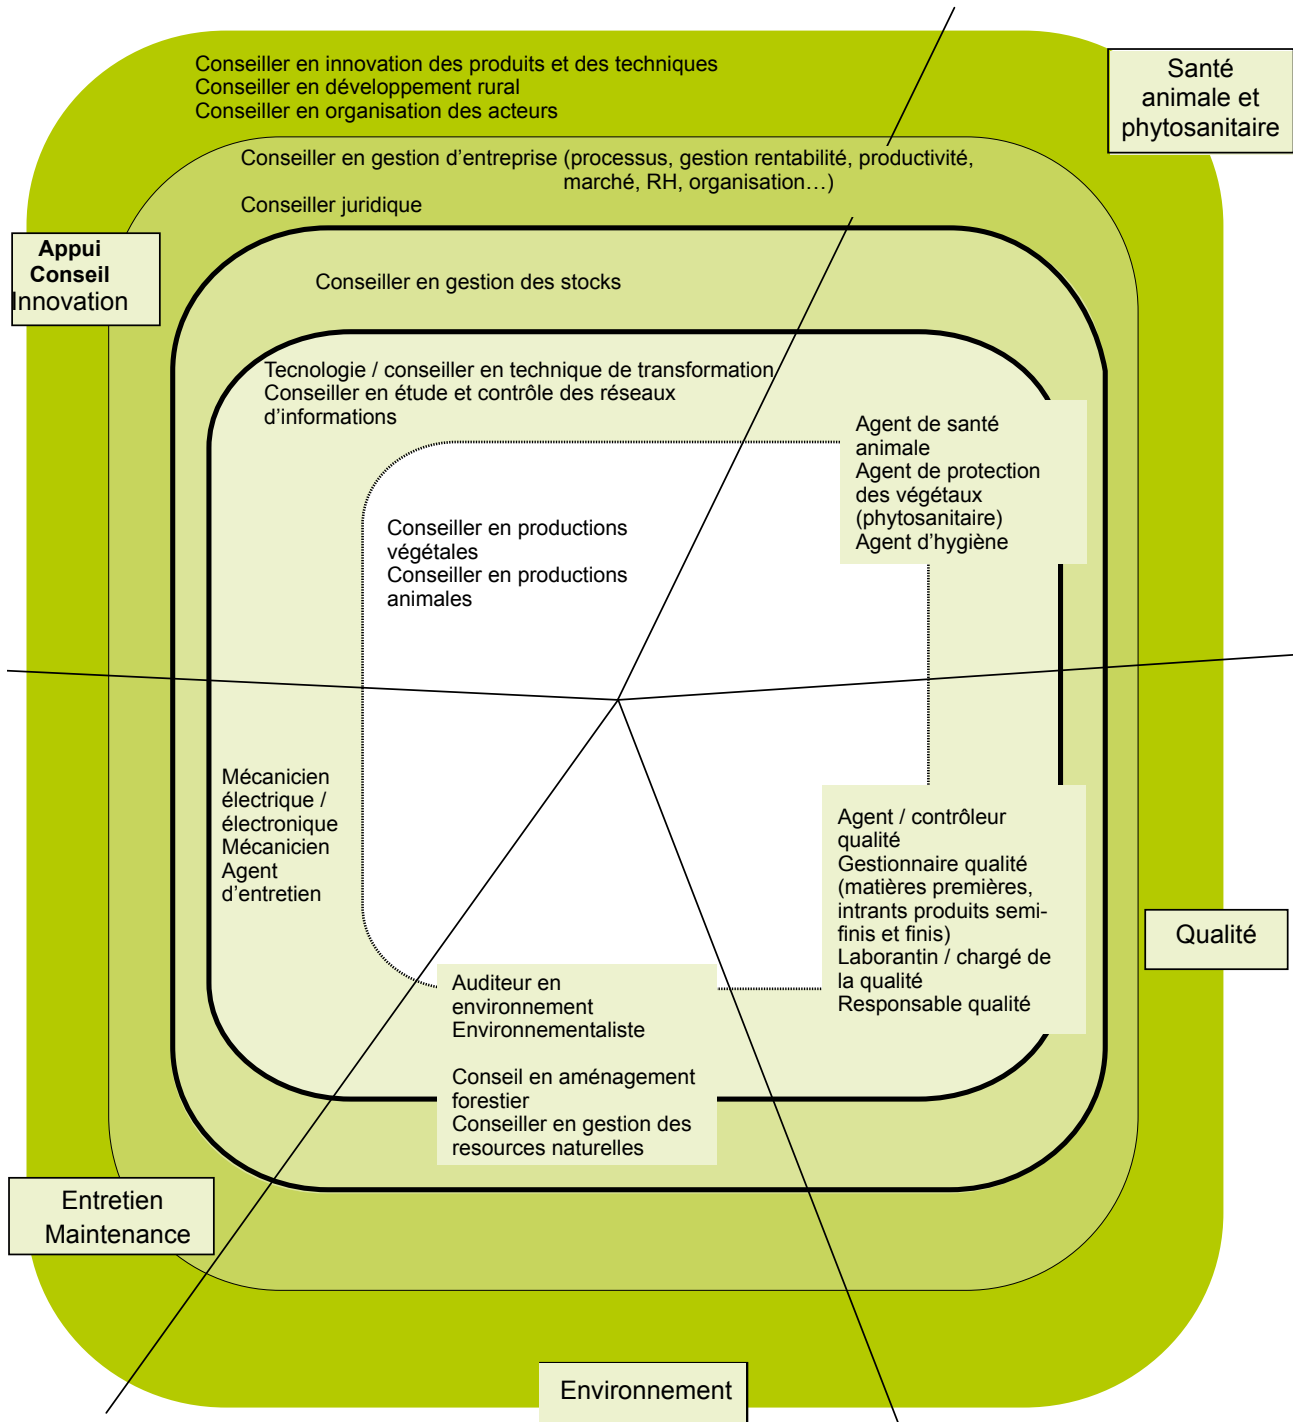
Conseiller en innovation des produits et des techniques
Conseiller en développement rural
Conseiller en organisation des acteurs

Santé animale et phytosanitaire

Conseiller en gestion d'entreprise (processus, gestion rentabilité, productivité, marché, RH, organisation…)

Conseiller juridique

Appui Conseil Innovation

Conseiller en gestion des stocks

Tecnologie / conseiller en technique de transformation
Conseiller en étude et contrôle des réseaux d'informations

Agent de santé animale
Agent de protection des végétaux (phytosanitaire)
Agent d'hygiène

Conseiller en productions végétales
Conseiller en productions animales

Mécanicien électrique / électronique
Mécanicien
Agent d'entretien

Agent / contrôleur qualité
Gestionnaire qualité (matières premières, intrants produits semi-finis et finis)
Laborantin / chargé de la qualité
Responsable qualité

Qualité

Auditeur en environnement
Environnementaliste

Conseil en aménagement forestier
Conseiller en gestion des resources naturelles

Entretien Maintenance

Environnement